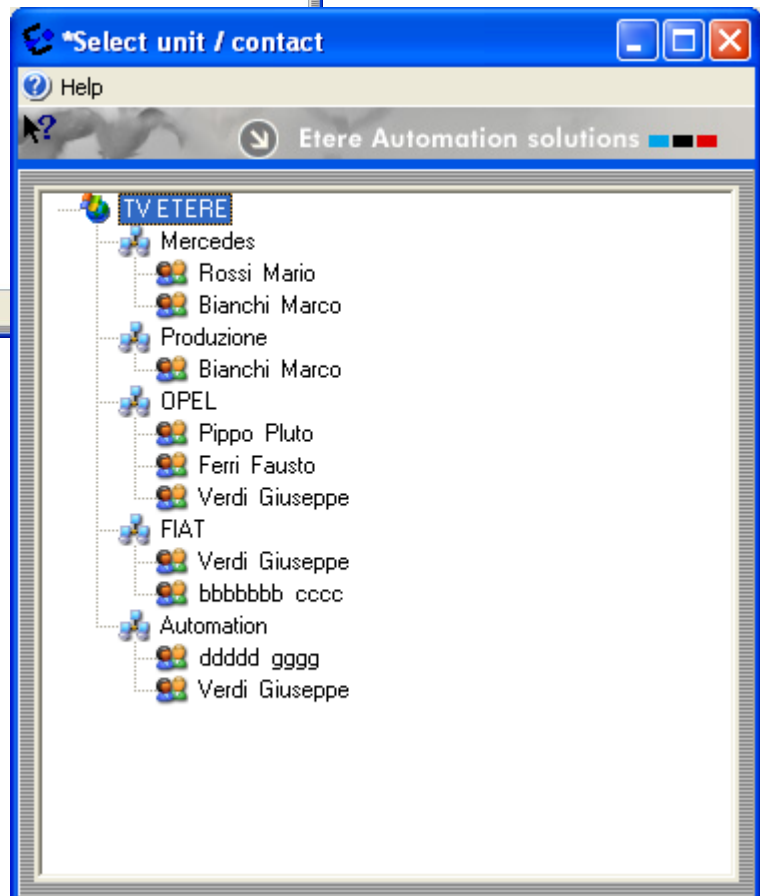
*Select unit / contact

Help

Etere Automation solutions

TV ETERE
Mercedes
Rossi Mario
Bianchi Marco
Produzione
Bianchi Marco
OPEL
Pippo Pluto
Ferri Fausto
Verdi Giuseppe
FIAT
Verdi Giuseppe
bbbbbbb cccc
Automation
ddddd gggg
Verdi Giuseppe